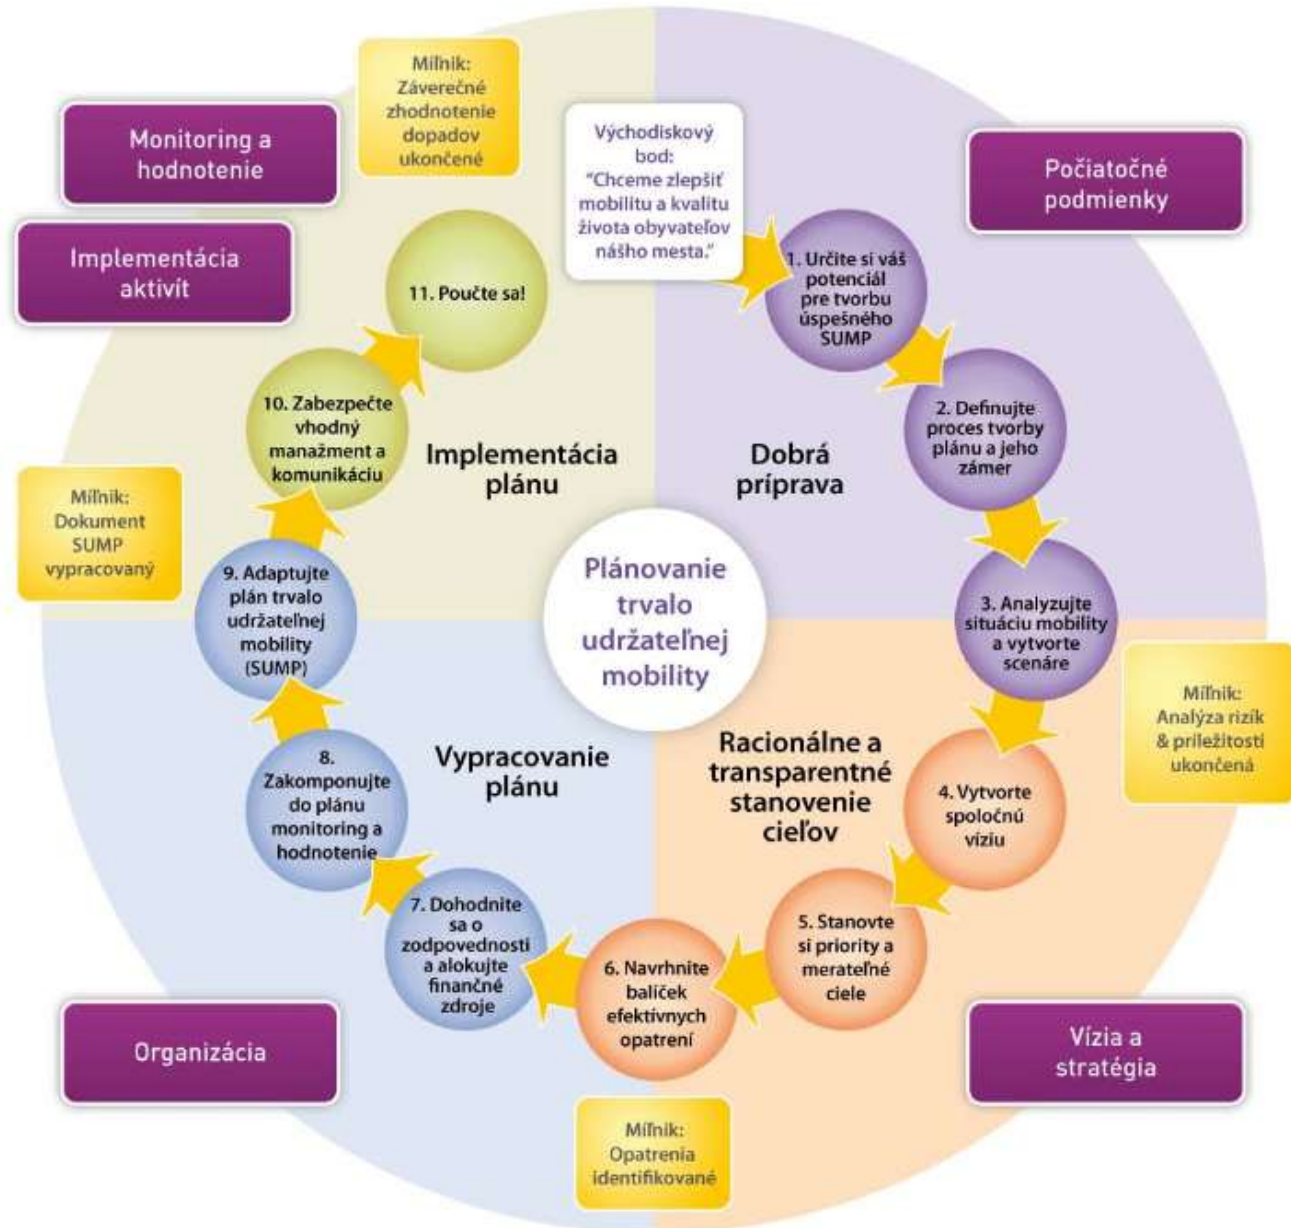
Míľnik: Záverečné zhodnotenie dopadov ukončené

Monitoring a hodnotenie

Východiskový bod: "Chceme zlepšiť mobilitu a kvalitu života obyvateľov nášho mesta."

Počiatočné podmienky

Implementácia aktivít

11. Poučte sa!

1. Určite si váš potenciál pre tvorbu úspešného SUMP

2. Definujte proces tvorby plánu a jeho zámer

10. Zabezpečte vhodný manažment a komunikáciu

Implementácia plánu

Dobrá príprava

Míľnik: Dokument SUMP vypracovaný

Plánovanie trvalo udržateľnej mobility

9. Adaptujte plán trvalo udržateľnej mobility (SUMP)

3. Analyzujte situáciu mobility a vytvorte scenáre

Míľnik: Analýza rizík & príležitostí ukončená

8. Zakomponujte do plánu monitoring a hodnotenie

Vypracovanie plánu

Racionálne a transparentné stanovenie cieľov

4. Vytvorte spoločnú víziu

7. Dohodnite sa o zodpovednosti a alokujte finančné zdroje

6. Navrhnite balíček efektívnych opatrení

5. Stanovte si priority a merateľné ciele

Organizácia

Vízia a stratégia

Míľnik: Opatrenia identifikované